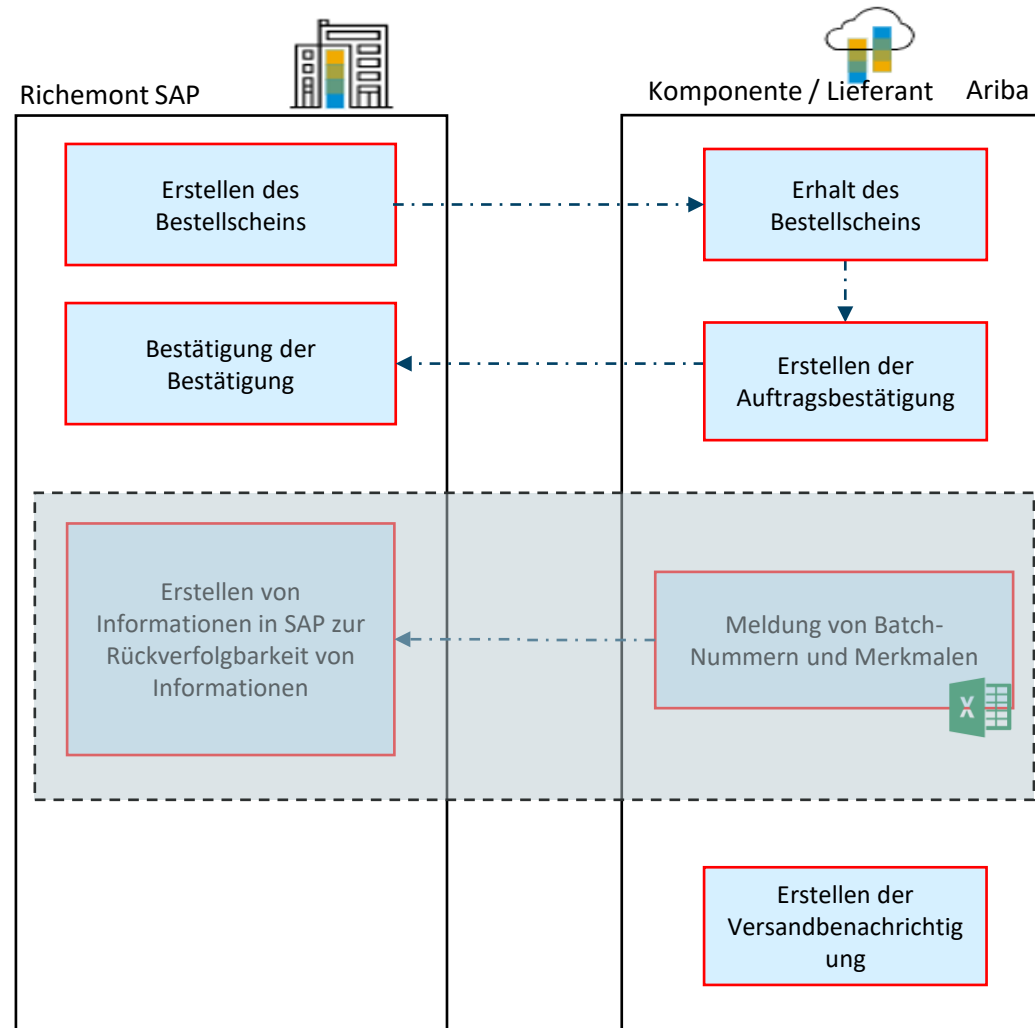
Richemont SAP

Komponente / Lieferant Ariba

Erstellen des Bestellscheins

Erhalt des Bestellscheins

Bestätigung der Bestätigung

Erstellen der Auftragsbestätigung

Erstellen von Informationen in SAP zur Rückverfolgbarkeit von Informationen

Meldung von Batch-Nummern und Merkmalen

X

Erstellen der Versandbenachrichtig ung